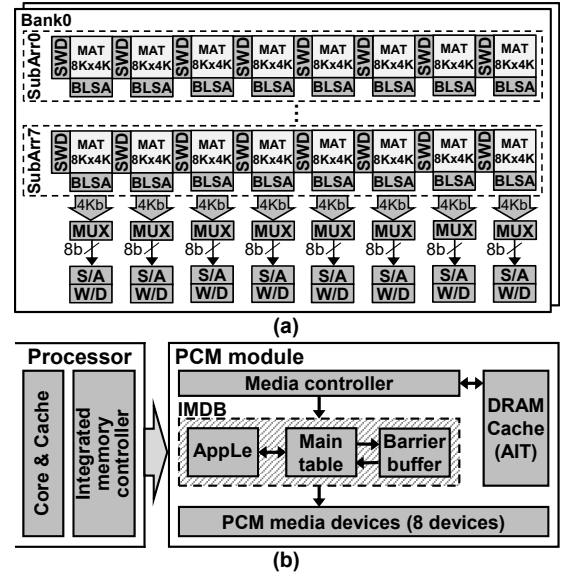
Bank0

SubArr0

SWD MAT 8Kx4K BLSA
SWD MAT 8Kx4K BLSA
SWD MAT 8Kx4K BLSA
SWD MAT 8Kx4K BLSA
SWD MAT 8Kx4K BLSA
SWD MAT 8Kx4K BLSA
SWD MAT 8Kx4K BLSA
SWD MAT 8Kx4K BLSA

SubArr7

SWD MAT 8Kx4K BLSA
SWD MAT 8Kx4K BLSA
SWD MAT 8Kx4K BLSA
SWD MAT 8Kx4K BLSA
SWD MAT 8Kx4K BLSA
SWD MAT 8Kx4K BLSA
SWD MAT 8Kx4K BLSA
SWD MAT 8Kx4K BLSA

4Kb 4Kb 4Kb 4Kb 4Kb 4Kb 4Kb 4Kb

MUX MUX MUX MUX MUX MUX MUX MUX

8b 8b 8b 8b 8b 8b 8b 8b

S/A W/D S/A W/D S/A W/D S/A W/D S/A W/D S/A W/D S/A W/D S/A W/D

(a)

Processor

Core & Cache

Integrated memory controller

PCM module

Media controller

IMDB

AppLe

Main table

Barrier buffer

DRAM Cache (AIT)

PCM media devices (8 devices)

(b)